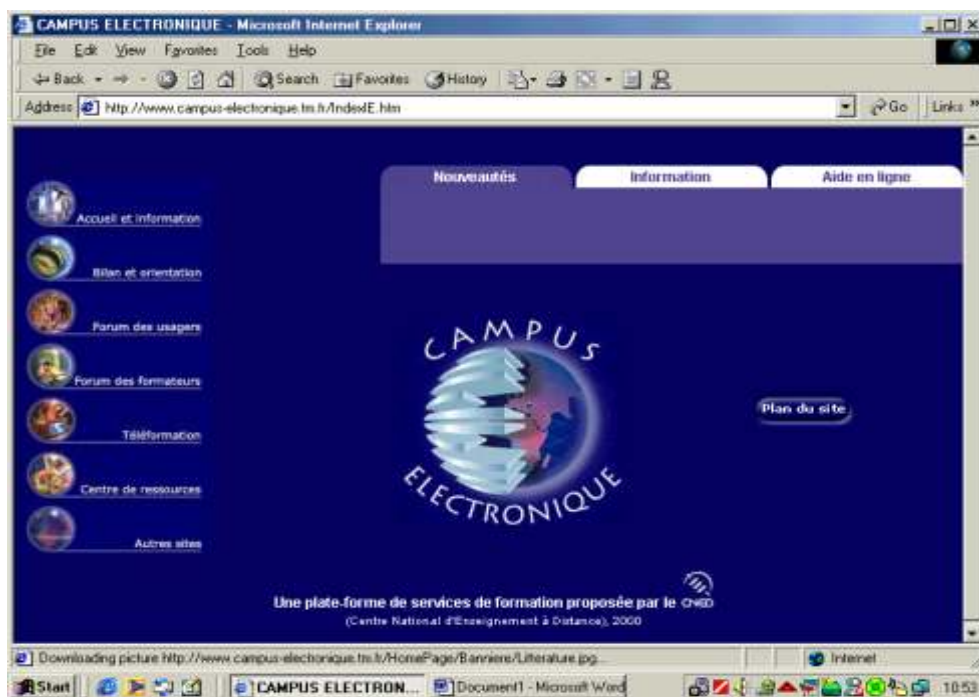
CAMPUS ELECTRONIQUE - Microsoft Internet Explorer

File Edit View Favorites Tools Help

Back Search Favorites History

Address http://www.campus-electronique.tm.fr/IndexE.htm

Go Links »

Nouveautés

Information

Aide en ligne

Accueil et information

Bilan et orientation

Forum des usagers

Forum des formateurs

Téléformation

Centre de ressources

Autres sites

CAMPUS ELECTRONIQUE

Plan du site

Une plate-forme de services de formation proposée par le CNED

(Centre National d'Enseignement à Distance), 2000

Downloading picture http://www.campus-electronique.tm.fr/HomePage/Banniere/Literature.jpg...

Internet

Start

CAMPUS ELECTRON...

Document1 - Microsoft Word

10:5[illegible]